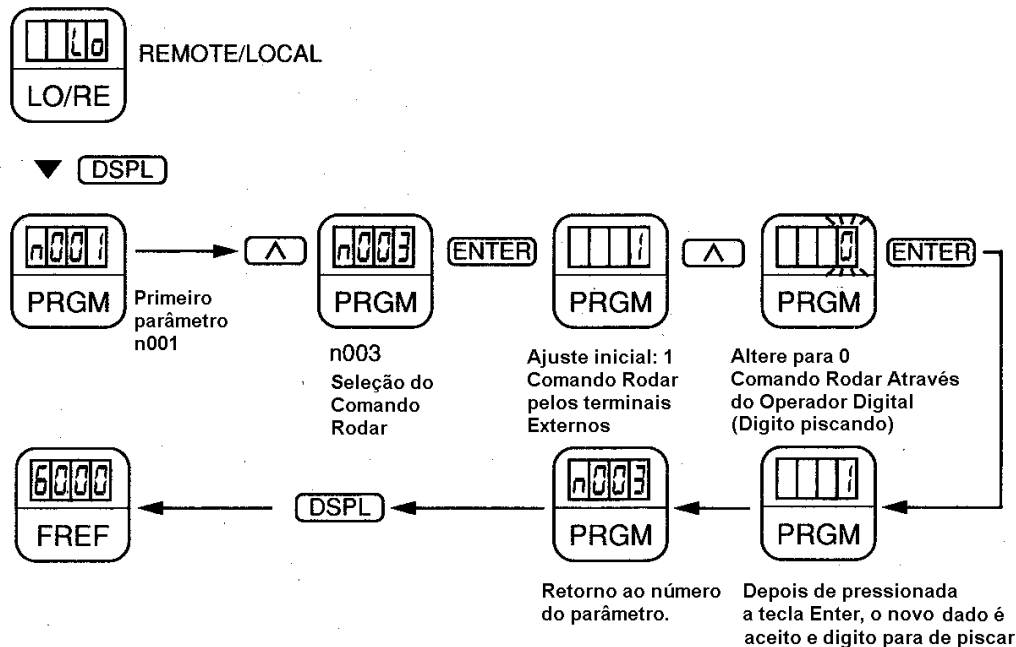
Lo
LO/RE
REMOTE/LOCAL

DSPL

n001
PRGM
Primeiro parâmetro n001

n003
PRGM
n003
Seleção do Comando Rodar

ENTER

1
PRGM
Ajuste inicial: 1
Comando Rodar pelos terminais Externos

0
PRGM
Altere para 0
Comando Rodar Através do Operador Digital
(Digito piscando)

ENTER

6000
FREF

DSPL

n003
PRGM
Retorno ao número do parâmetro.

1
PRGM
Depois de pressionada a tecla Enter, o novo dado é aceito e digito para de piscar